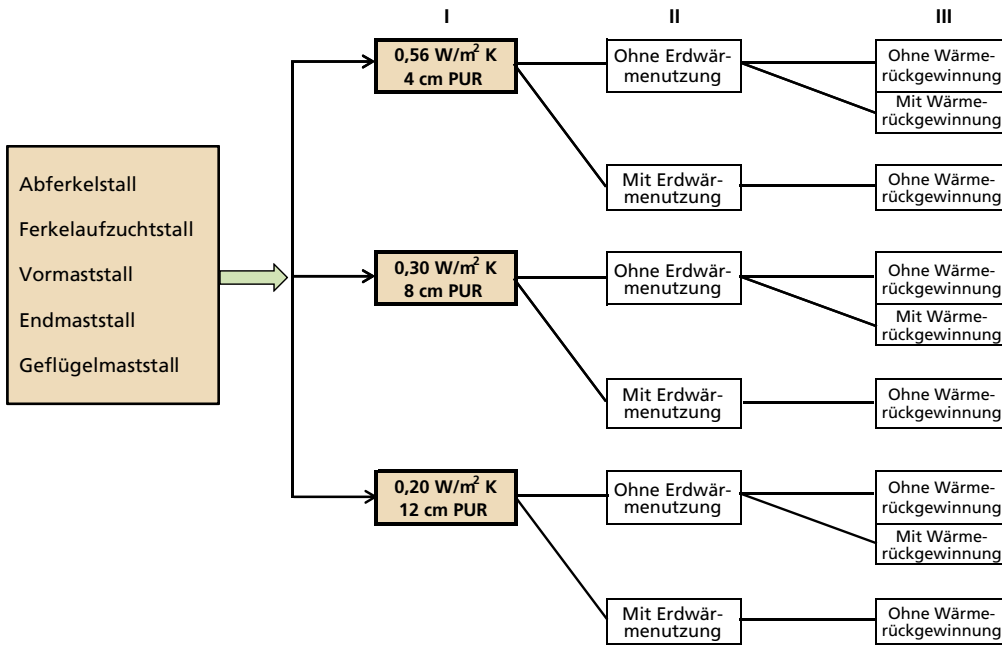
I

II

III

Abferkelstall

Ferkelaufzuchtstall

Vormaststall

Endmaststall

Geflügelmaststall

0,56 W/m$^2$ K
4 cm PUR

Ohne Erdwärmenutzung

Ohne Wärmerückgewinnung

Mit Wärmerückgewinnung

Mit Erdwärmenutzung

Ohne Wärmerückgewinnung

0,30 W/m$^2$ K
8 cm PUR

Ohne Erdwärmenutzung

Ohne Wärmerückgewinnung

Mit Wärmerückgewinnung

Mit Erdwärmenutzung

Ohne Wärmerückgewinnung

0,20 W/m$^2$ K
12 cm PUR

Ohne Erdwärmenutzung

Ohne Wärmerückgewinnung

Mit Wärmerückgewinnung

Mit Erdwärmenutzung

Ohne Wärmerückgewinnung